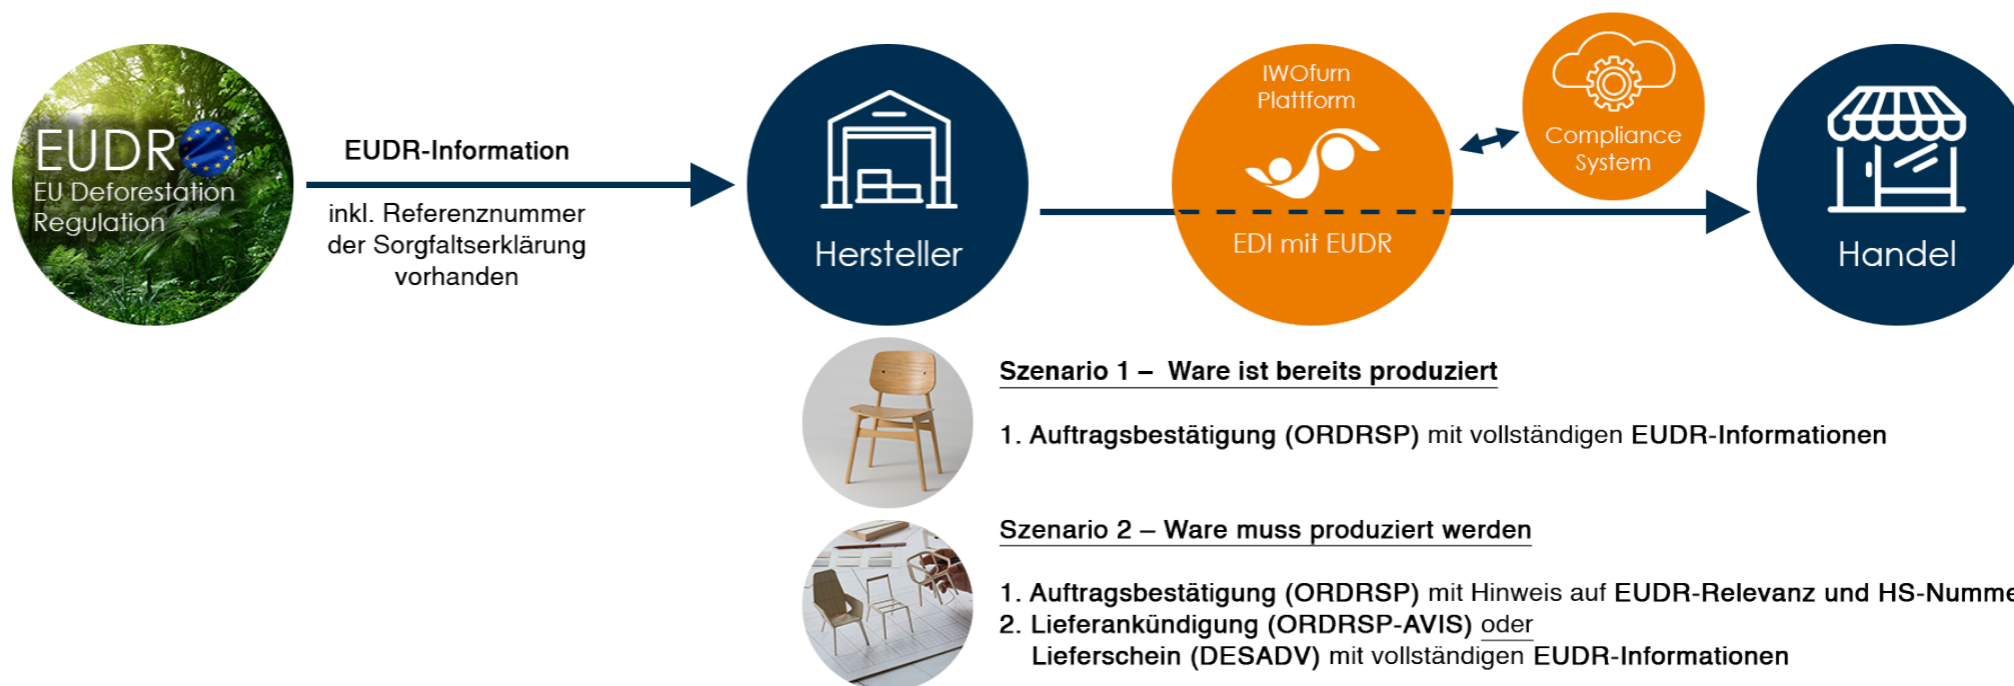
EUDR
EU Deforestation Regulation

EUDR-Information

inkl. Referenznummer der Sorgfaltserklärung vorhanden

Hersteller

IWOfurn Plattform

EDI mit EUDR

Compliance System

Handel

Szenario 1 – Ware ist bereits produziert

1. Auftragsbestätigung (ORDRSP) mit vollständigen EUDR-Informationen

Szenario 2 – Ware muss produziert werden

1. Auftragsbestätigung (ORDRSP) mit Hinweis auf EUDR-Relevanz und HS-Numme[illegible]
2. Lieferankündigung (ORDRSP-AVIS) oder
Lieferschein (DESADV) mit vollständigen EUDR-Informationen